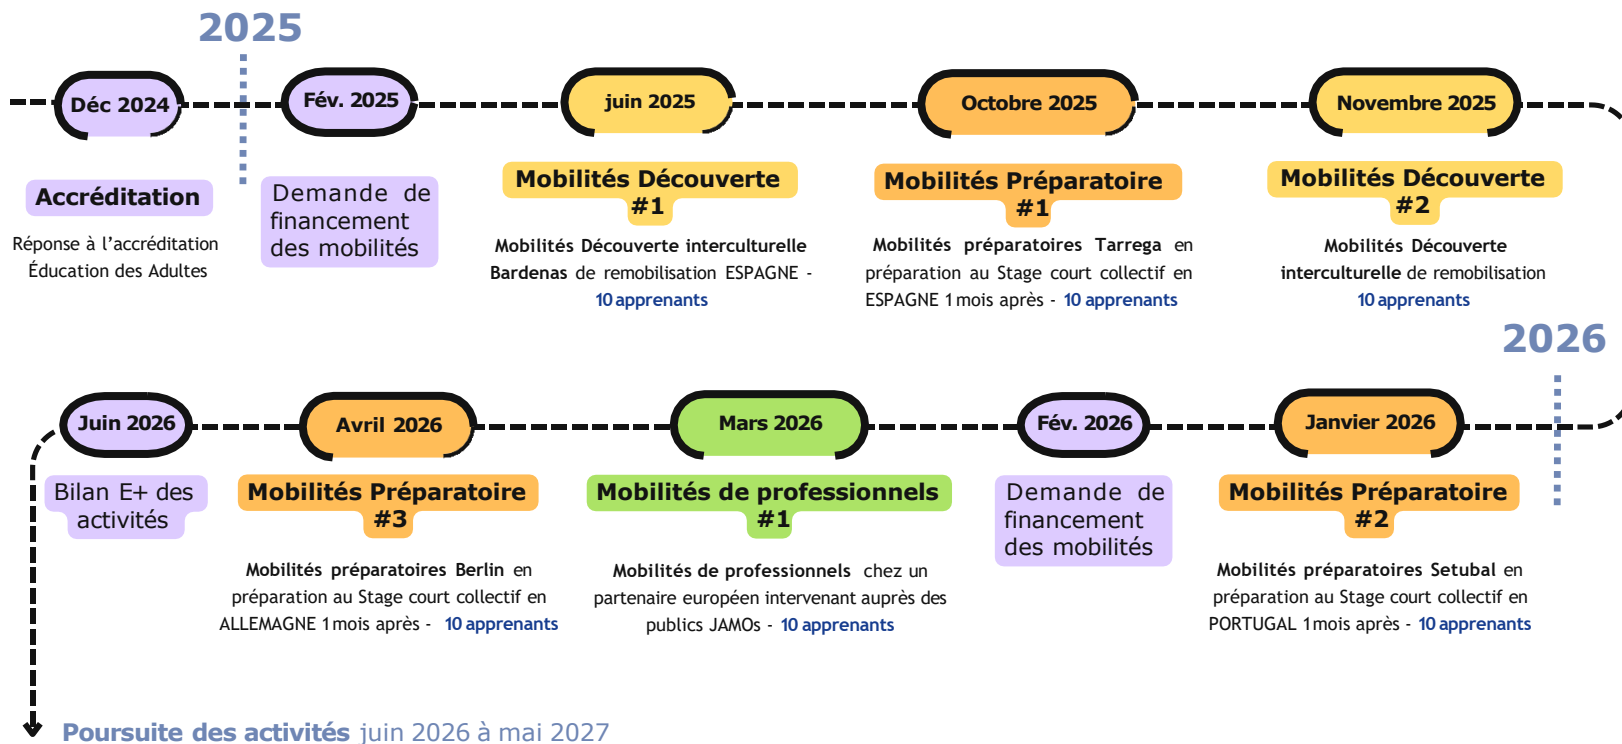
2025

Déc 2024

Fév. 2025

juin 2025

Octobre 2025

Novembre 2025

Accréditation

Réponse à l'accréditation Éducation des Adultes

Demande de financement des mobilités

Mobilités Découverte #1

Mobilités Découverte interculturelle Bardenas de remobilisation ESPAGNE - 10 apprenants

Mobilités Préparatoire #1

Mobilités préparatoires Tarrega en préparation au Stage court collectif en ESPAGNE 1 mois après - 10 apprenants

Mobilités Découverte #2

Mobilités Découverte interculturelle de remobilisation 10 apprenants

2026

Juin 2026

Avril 2026

Mars 2026

Fév. 2026

Janvier 2026

Bilan E+ des activités

Mobilités Préparatoire #3

Mobilités préparatoires Berlin en préparation au Stage court collectif en ALLEMAGNE 1 mois après - 10 apprenants

Mobilités de professionnels #1

Mobilités de professionnels chez un partenaire européen intervenant auprès des publics JAMOs - 10 apprenants

Demande de financement des mobilités

Mobilités Préparatoire #2

Mobilités préparatoires Setubal en préparation au Stage court collectif en PORTUGAL 1 mois après - 10 apprenants

Poursuite des activités juin 2026 à mai 2027